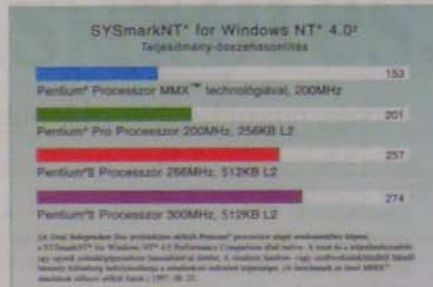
SYSmarkNT* for Windows NT* 4.0²
Teljesítmény-összehasonlítás

153
Pentium® Processor MMX™ technológiával, 200MHz

201
Pentium® Pro Processor 200MHz, 256KB L2

257
Pentium®II Processzor 266MHz, 512KB L2

274
Pentium®II Processzor 300MHz, 512KB L2

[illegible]